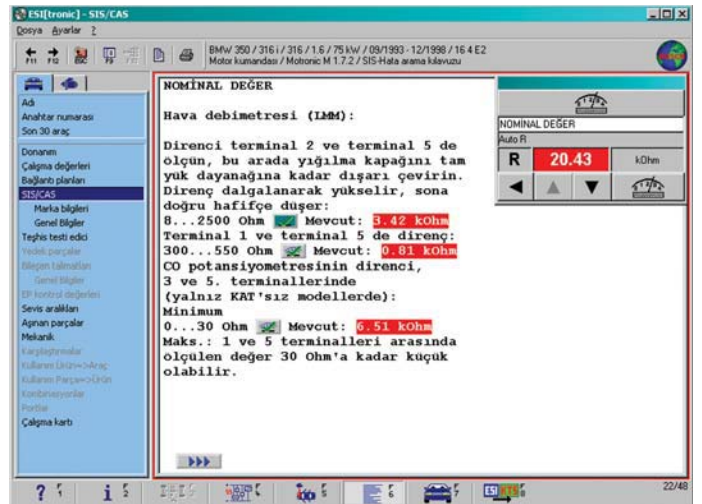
ESI[tronic] - SIS/CAS

Dosya Ayarlar ?

F11 F12

BMW 350 / 316 i / 316 / 1.6 / 75 kW / 09/1993 - 12/1998 / 16 4 E2
Motor kumandası / Motronic M 1.7.2 / SIS-Hata arama kılavuzu

Adı
Anahtar numarası
Son 30 araç

Donanım
Çalışma değerleri
Bağlantı planları
SIS/CAS
Marka bilgileri
Genel Bilgiler
Teşhis testi edici
Yedek parçalar
Bileşen talimatları
Genel Bilgiler
EP kontrol değerleri
Sevis aralıkları
Aşınan parçalar
Mekanik
Karşılaştırmalar
Kullanıcı Ürün=>Araç
Kullanıcı Parçası=>Ürün
Kombinasyonlar
Portföy
Çalışma kartı

NOMİNAL DEĞER

Hava debimetresi (LMM):

Direnci terminal 2 ve terminal 5 de ölçün, bu arada yığılma kapağını tam yük dayanağına kadar dışarı çevirin. Direnç dalgalanarak yükselir, sona doğru hafifçe düşer:
8...2500 Ohm Mevcut: 3.42 kOhm
Terminal 1 ve terminal 5 de direnç:
300...550 Ohm Mevcut: 0.81 kOhm
CO potansiyometresinin direnci,
3 ve 5. terminallerinde
(yalnız KAT'sız modellerde):
Minimum
0...30 Ohm Mevcut: 6.51 kOhm
Maks.: 1 ve 5 terminalleri arasında ölçülen değer 30 Ohm'a kadar küçük olabilir.

NOMİNAL DEĞER
Auto R
R 20.43 kOhm

22/48